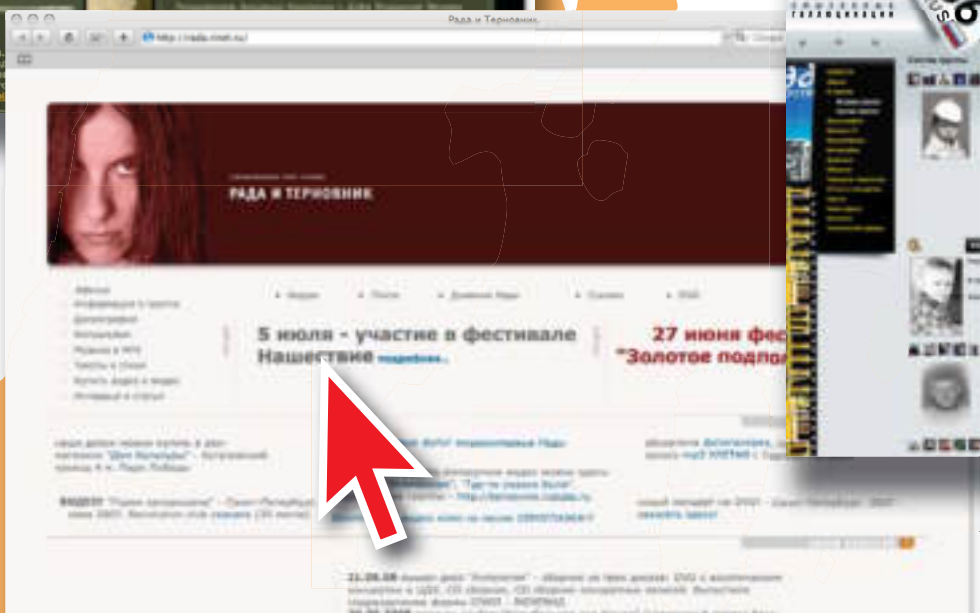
Рада и Терновник
http://rada.ntwit.ru/

РАДА И ТЕРНОВНИК

Афиша
Информация о группе
Дискография
Фотографии
Музыка в MP3
Тексты и стихи
Купить аудио и видео
Интервью и статьи

Видео
Песни
Дневник Рады
Гостевая
ENG

5 июля - участие в фестивале Нашествие подробнее...

27 июня фес "Золотое подпол

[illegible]

21.06.08 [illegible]